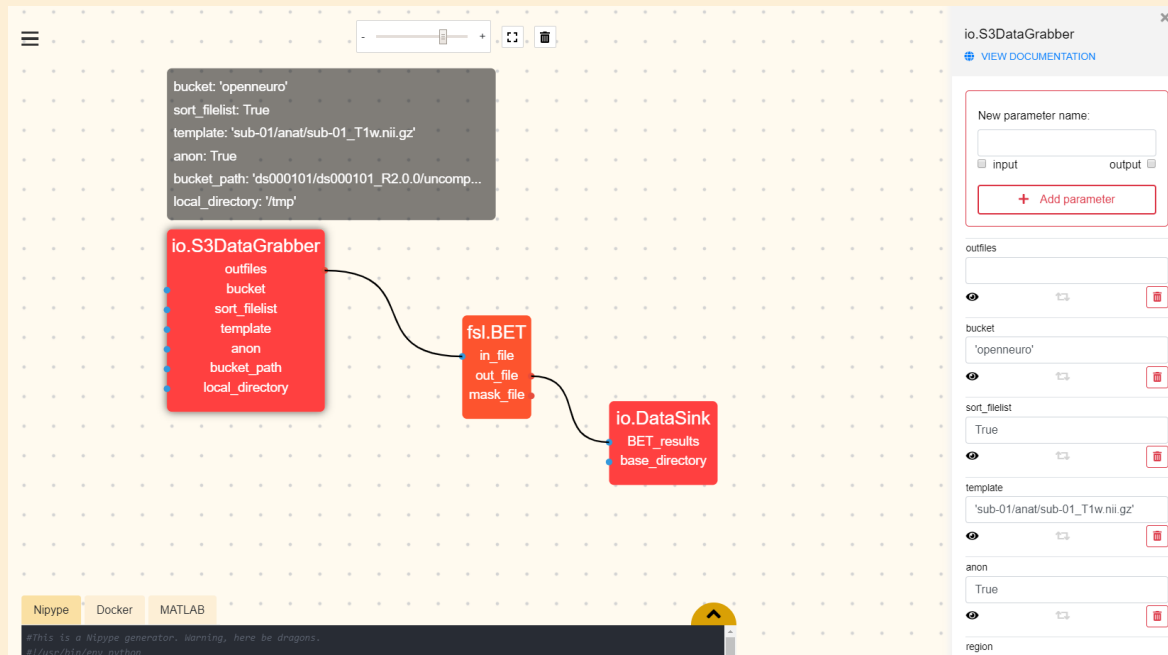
- +

bucket: 'openneuro'
sort_filelist: True
template: 'sub-01/anat/sub-01_T1w.nii.gz'
anon: True
bucket_path: 'ds000101/ds000101_R2.0.0/uncomp...
local_directory: '/tmp'

io.S3DataGrabber
outfiles
bucket
sort_filelist
template
anon
bucket_path
local_directory

fsl.BET
in_file
out_file
mask_file

io.DataSink
BET_results
base_directory

Nipype Docker MATLAB

#This is a Nipype generator. Warning, here be dragons.
#!/usr/bin/env python

io.S3DataGrabber
VIEW DOCUMENTATION

New parameter name:
input output
+ Add parameter

outfiles

bucket
'openneuro'

sort_filelist
True

template
'sub-01/anat/sub-01_T1w.nii.gz'

anon
True

region